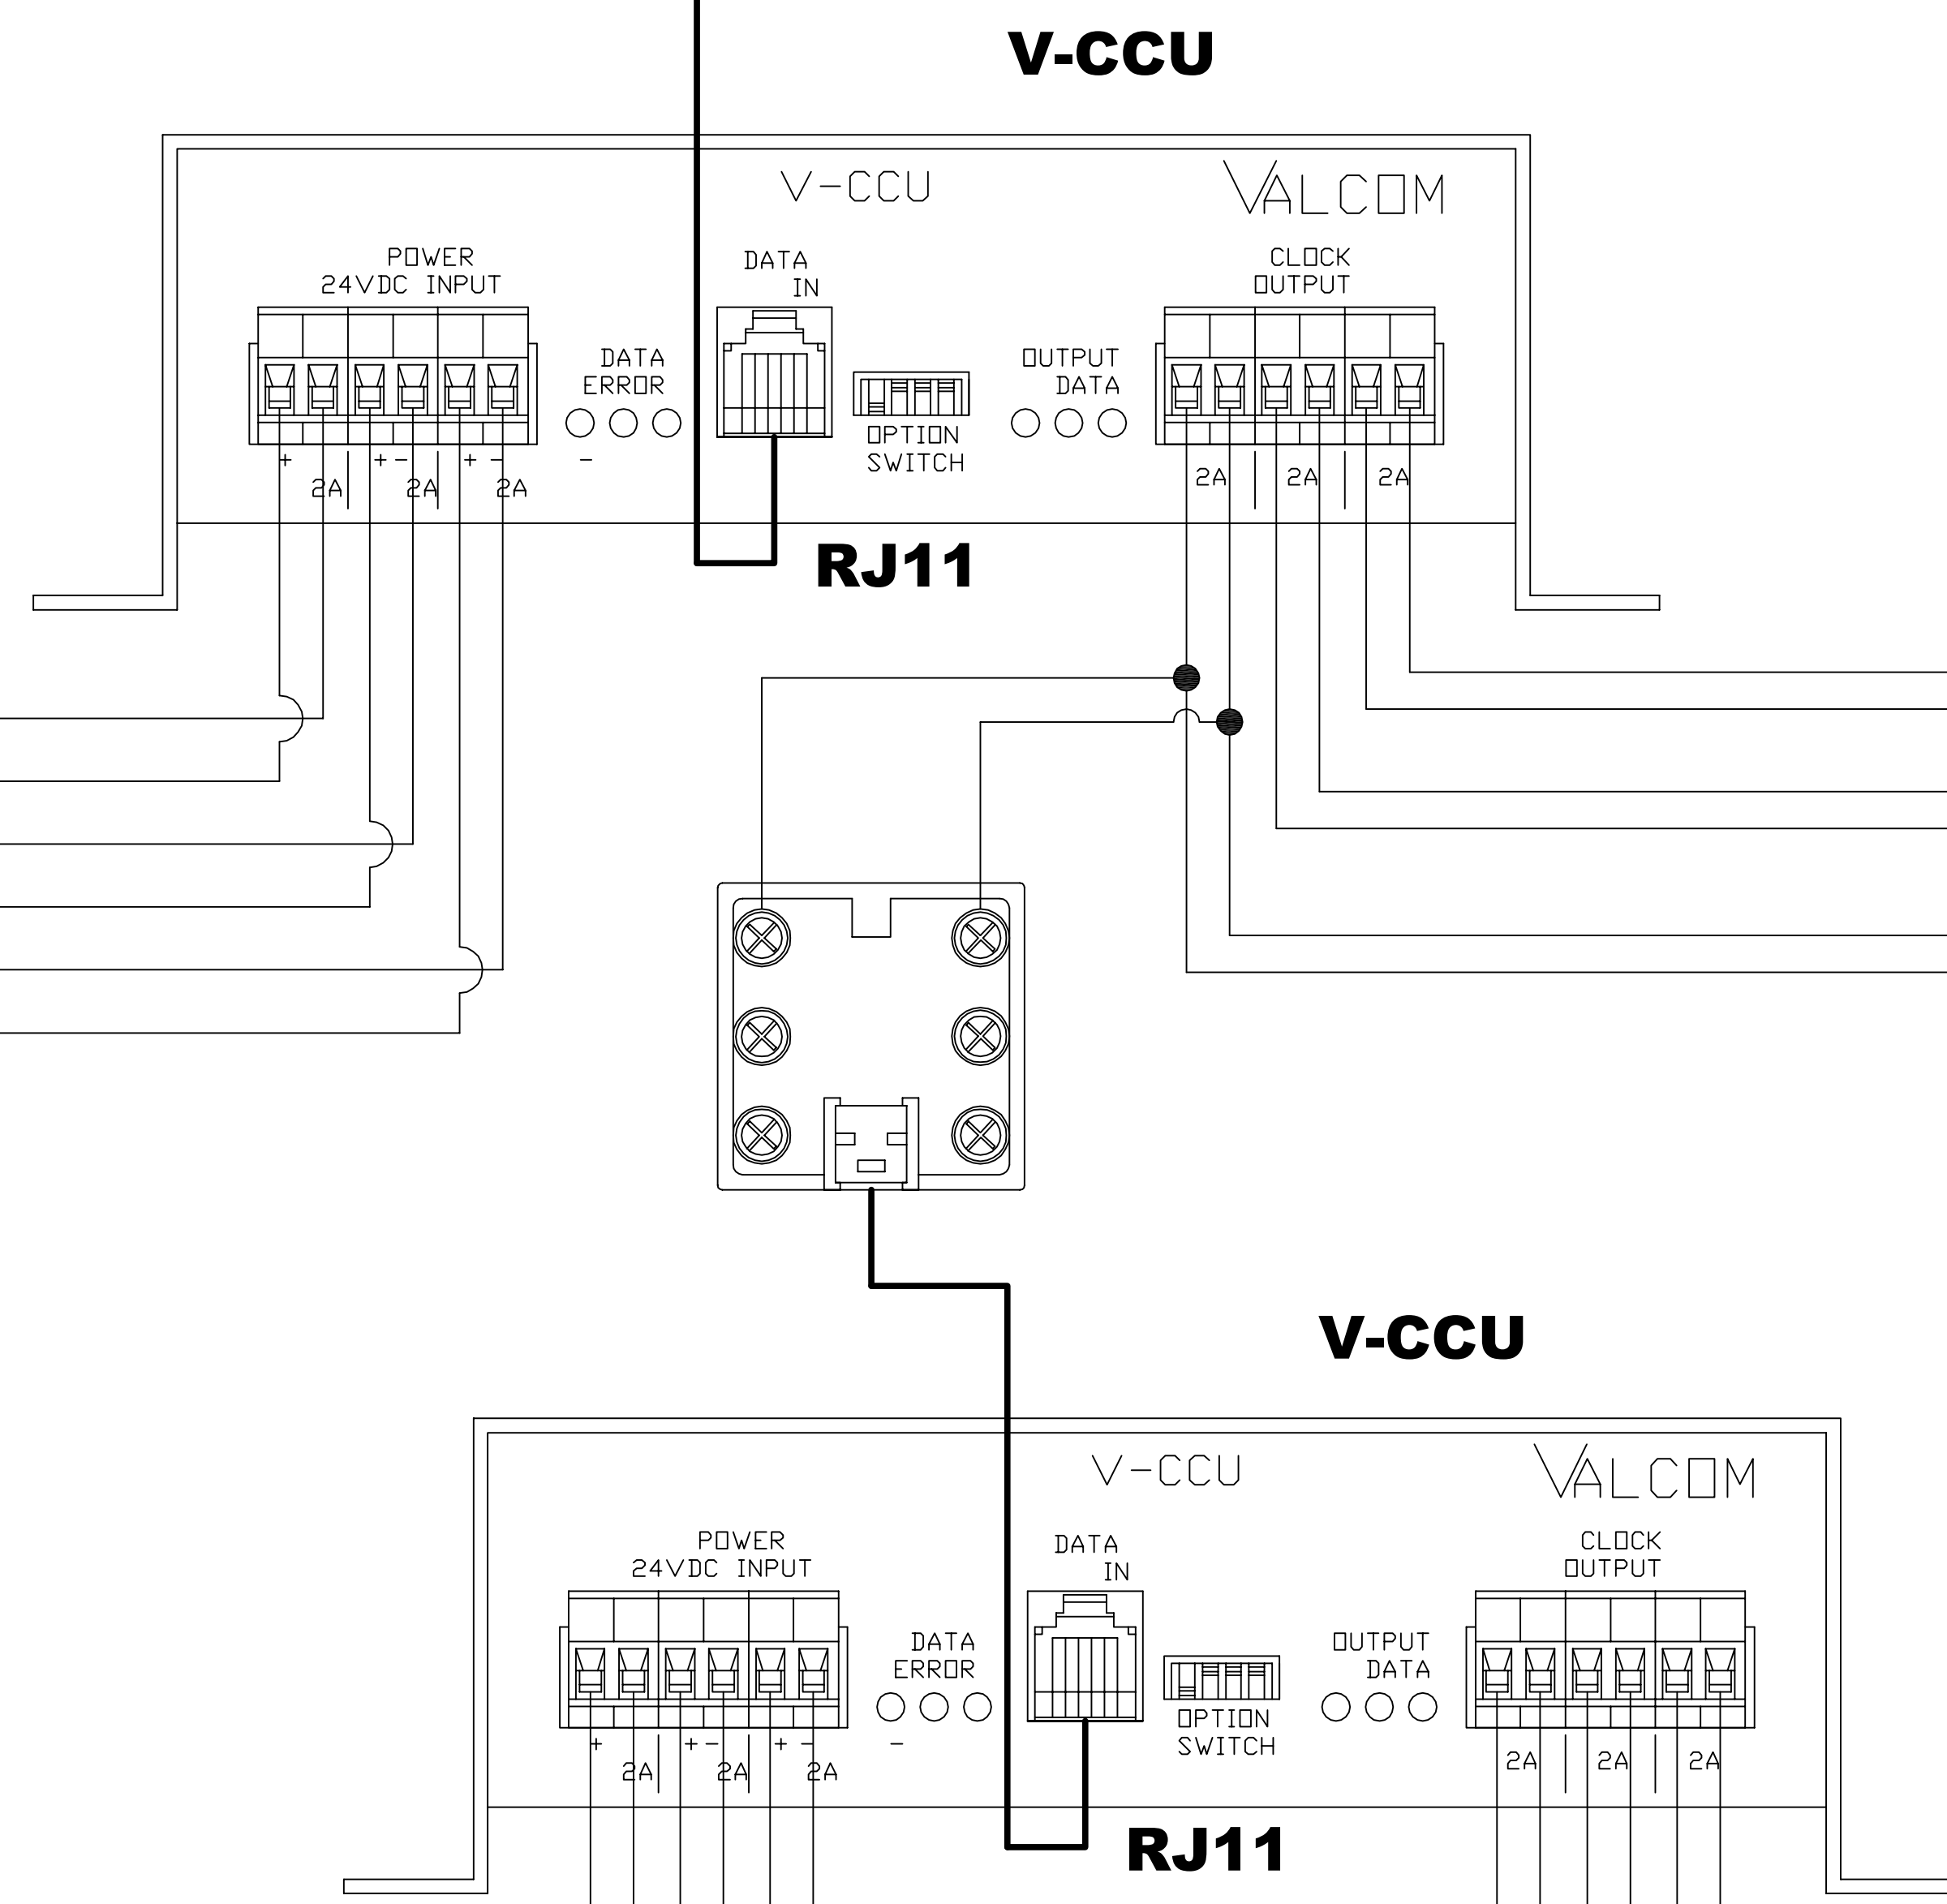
V-CCU

V-CCU

VALCOM

POWER
24VDC INPUT

DATA
IN

CLOCK
OUTPUT

DATA
ERROR

OUTPUT
DATA

OPTION
SWITCH

+ – + – + –

2A 2A 2A

2A 2A 2A

RJ11

V-CCU

V-CCU

VALCOM

POWER
24VDC INPUT

DATA
IN

CLOCK
OUTPUT

DATA
ERROR

OUTPUT
DATA

OPTION
SWITCH

+ – + – + –

2A 2A 2A

2A 2A 2A

RJ11